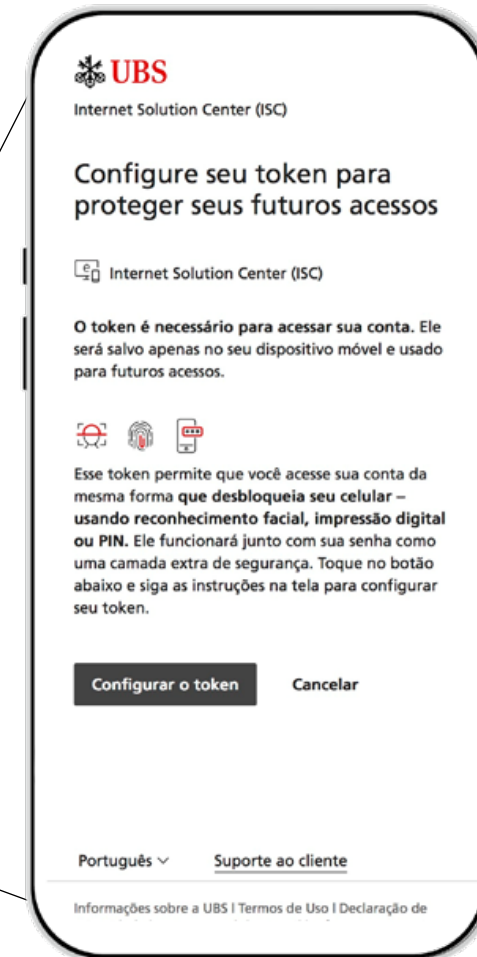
UBS
Internet Solution Center (ISC)

Configure seu token para proteger seus futuros acessos

Internet Solution Center (ISC)

O token é necessário para acessar sua conta. Ele será salvo apenas no seu dispositivo móvel e usado para futuros acessos.

Esse token permite que você acesse sua conta da mesma forma que desbloqueia seu celular – usando reconhecimento facial, impressão digital ou PIN. Ele funcionará junto com sua senha como uma camada extra de segurança. Toque no botão abaixo e siga as instruções na tela para configurar seu token.

Configurar o token

Cancelar

Português

Suporte ao cliente

Informações sobre a UBS | Termos de Uso | Declaração de